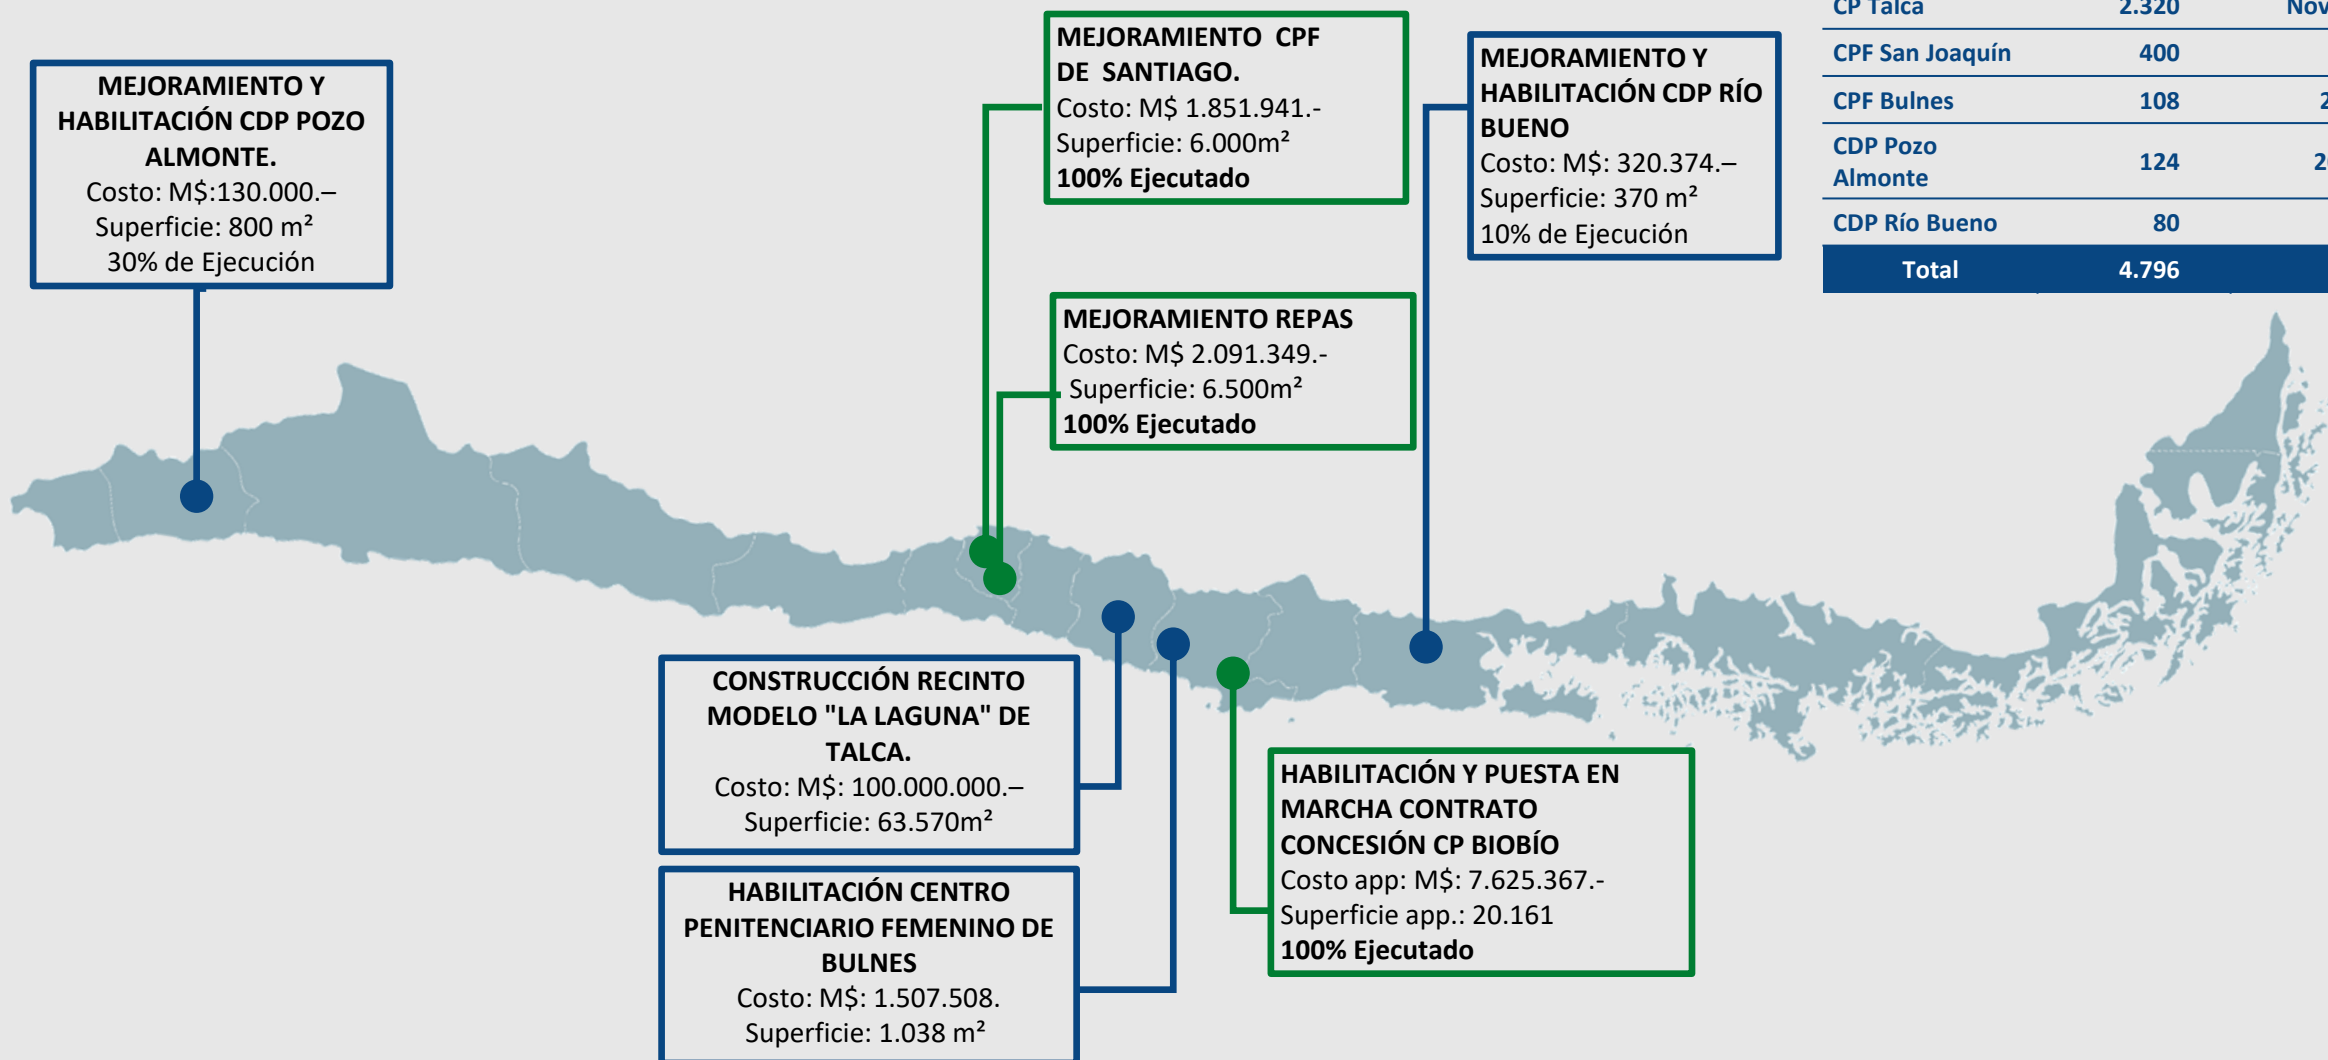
MEJORAMIENTO Y HABILITACIÓN CDP POZO ALMONTE.
Costo: M$:130.000.–
Superficie: 800 m²
30% de Ejecución

MEJORAMIENTO CPF DE SANTIAGO.
Costo: M$ 1.851.941.-
Superficie: 6.000m²
100% Ejecutado

MEJORAMIENTO Y HABILITACIÓN CDP RÍO BUENO
Costo: M$: 320.374.–
Superficie: 370 m²
10% de Ejecución

| CP Talca | 2.320 | Nov |
|---|---|---|
| CPF San Joaquín | 400 | |
| CPF Bulnes | 108 | 2 |
| CDP Pozo Almonte | 124 | 2 |
| CDP Río Bueno | 80 | |
| Total | 4.796 | |

MEJORAMIENTO REPAS
Costo: M$ 2.091.349.-
Superficie: 6.500m²
100% Ejecutado

CONSTRUCCIÓN RECINTO MODELO "LA LAGUNA" DE TALCA.
Costo: M$: 100.000.000.–
Superficie: 63.570m²

HABILITACIÓN CENTRO PENITENCIARIO FEMENINO DE BULNES
Costo: M$: 1.507.508.
Superficie: 1.038 m²

HABILITACIÓN Y PUESTA EN MARCHA CONTRATO CONCESIÓN CP BIOBÍO
Costo app: M$: 7.625.367.-
Superficie app.: 20.161
100% Ejecutado